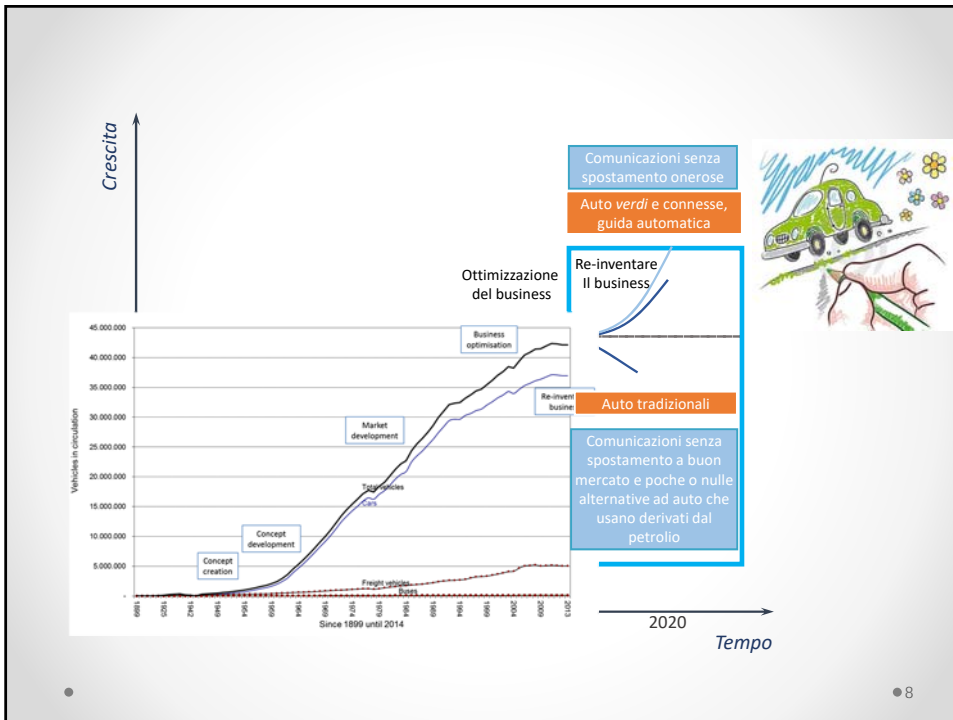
Crescita

Comunicazioni senza spostamento onerose

Auto *verdi* e connesse, guida automatica

Ottimizzazione del business

Re-inventare Il business

45.000.000
40.000.000
35.000.000
30.000.000
25.000.000
20.000.000
15.000.000
10.000.000
5.000.000
0

Vehicles in circulation

Business optimisation

Re-invent busines

Market development

Total vehicles

Cars

Concept development

Concept creation

Freight vehicles

Buses

1899 1925 1942 1949 1954 1959 1964 1969 1974 1979 1984 1989 1994 1999 2004 2009 2013

Since 1899 until 2014

Auto tradizionali

Comunicazioni senza spostamento a buon mercato e poche o nulle alternative ad auto che usano derivati dal petrolio

2020

Tempo

8